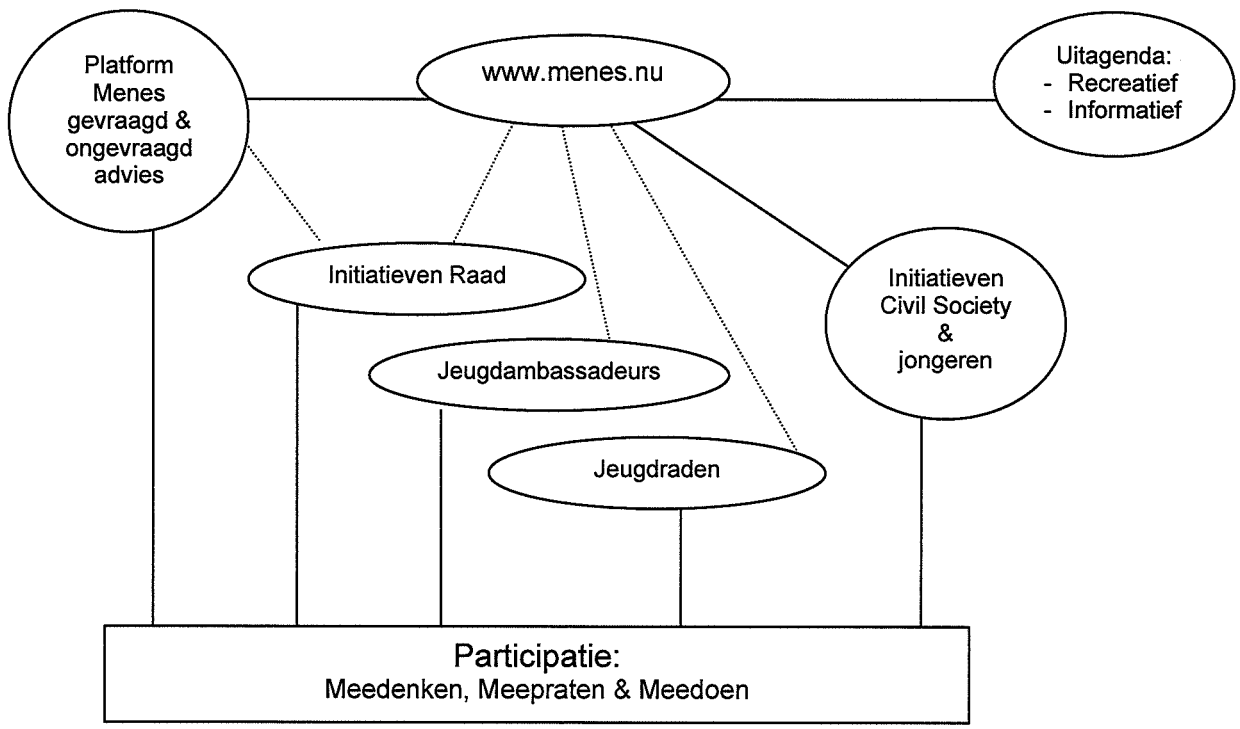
Platform Menes gevraagd & ongevraagd advies

www.menes.nu

Uitagenda:
- Recreatief
- Informatief

Initiatieven Raad

Initiatieven Civil Society & jongeren

Jeugdambassadeurs

Jeugdraden

Participatie:
Meedenken, Meepraten & Meedoen